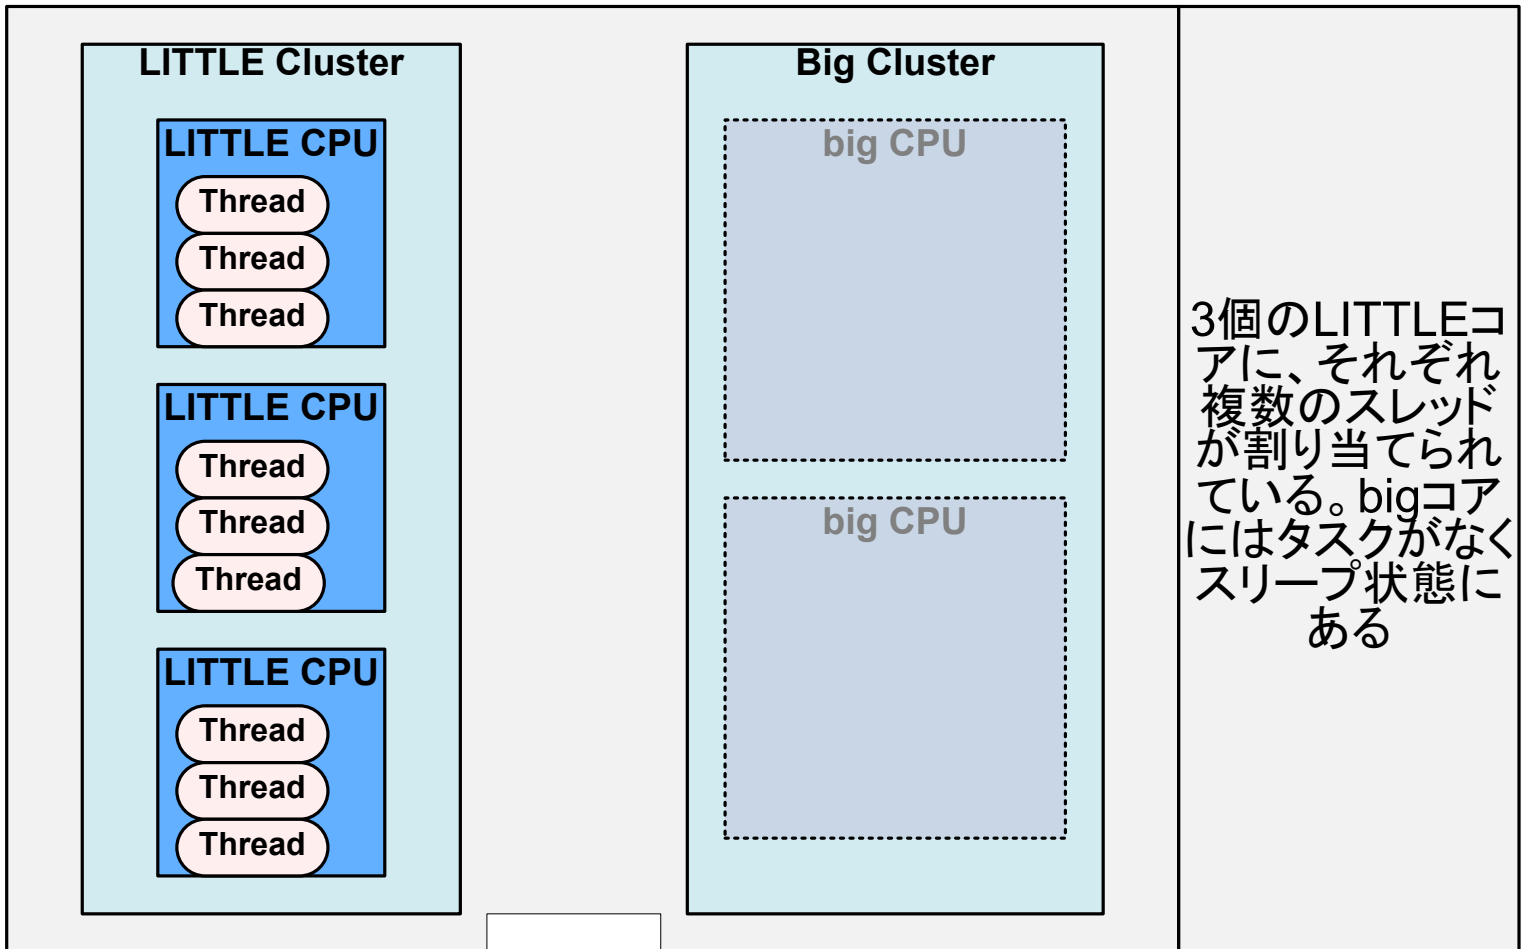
LITTLE Cluster

LITTLE CPU
Thread
Thread
Thread

LITTLE CPU
Thread
Thread
Thread

LITTLE CPU
Thread
Thread
Thread

Big Cluster

big CPU

big CPU

3個のLITTLEコアに、それぞれ複数のスレッドが割り当てられている。bigコアにはタスクがなくスリープ状態にある